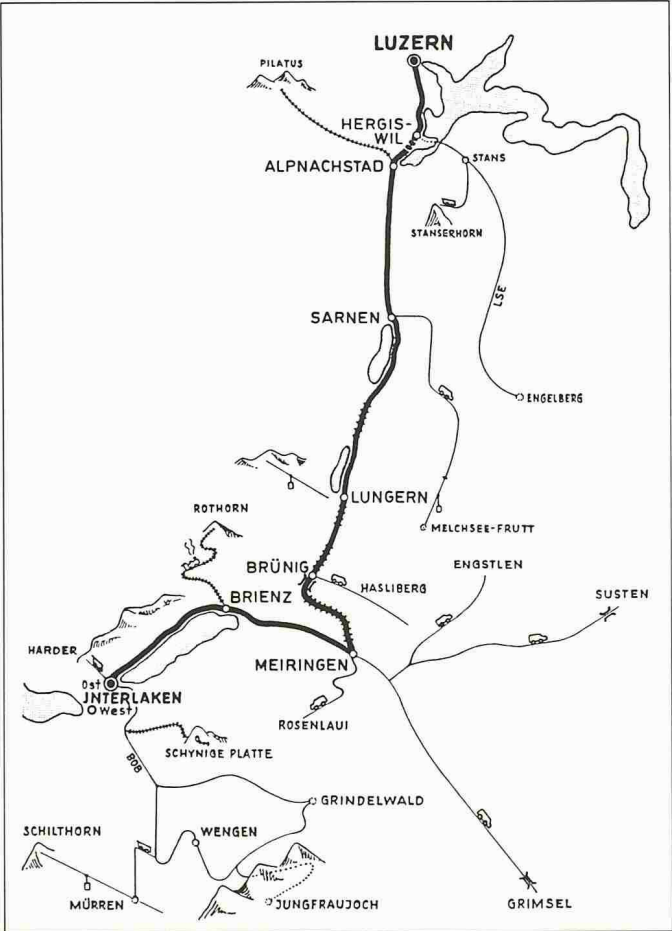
LUZERN

PILATUS

HERGIS-WIL

ALPNACHSTAD

STANS

STANSERHORN

LSE

SARNEN

ENGELBERG

LUNGERN

MELCHSEE-FRUTT

ROTHORN

BRÜNIG

HASLIBERG

ENGSTLEN

SUSTEN

BRIENZ

HARDER

Ost

JNTERLAKEN

West

MEIRINGEN

ROSENLAUI

SCHYNIGE PLATTE

BOB

GRINDELWALD

SCHILTHORN

WENGEN

MÜRREN

JUNGFRAUJOCH

GRIMSEL